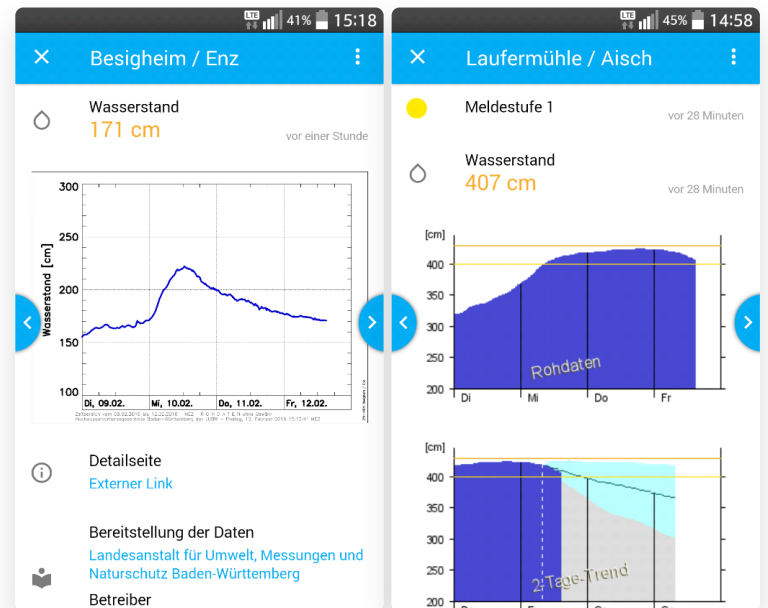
LTE 41% 15:18

Besigheim / Enz

Wasserstand
171 cm
vor einer Stunde

300
250
200
150
100
Wasserstand [cm]
Di, 09.02.
Mi, 10.02.
Do, 11.02.
Fr, 12.02.
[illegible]

Detailseite
Externer Link

Bereitstellung der Daten
Landesanstalt für Umwelt, Messungen und Naturschutz Baden-Württemberg

Betreiber

LTE 45% 14:58

Laufermühle / Aisch

Meldestufe 1
vor 28 Minuten

Wasserstand
407 cm
vor 28 Minuten

[cm]
400
350
300
250
200
Rohdaten
Di
Mi
Do
Fr

[cm]
400
350
300
250
200
2-Tage-Trend